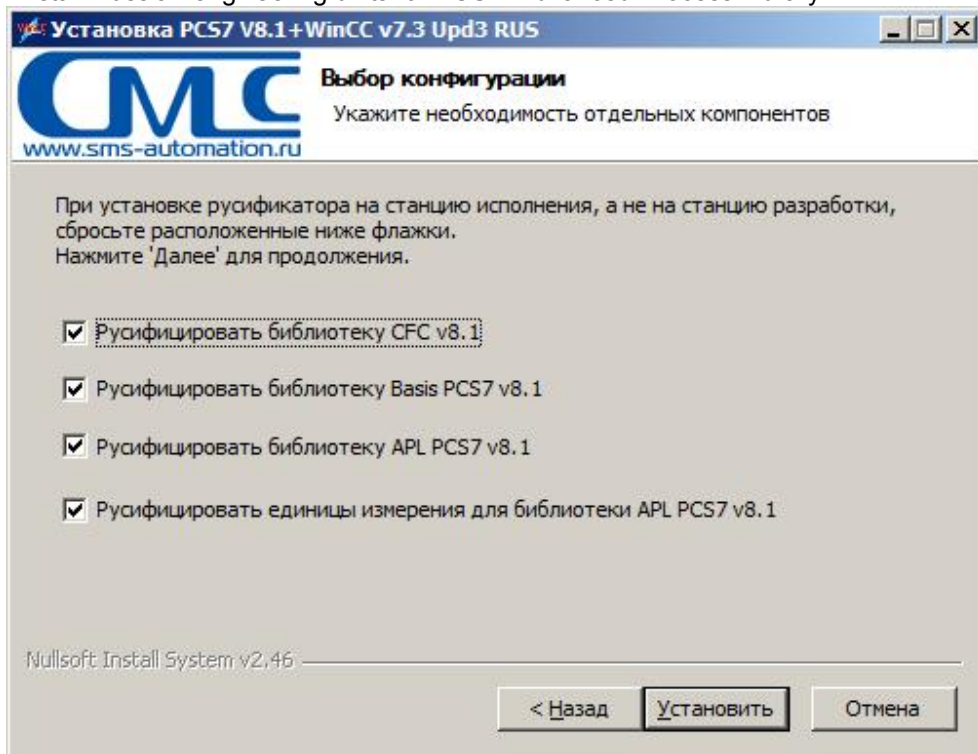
Установка PCS7 V8.1+WinCC v7.3 Upd3 RUS

CMC
www.sms-automation.ru

Выбор конфигурации
Укажите необходимость отдельных компонентов

При установке русификатора на станцию исполнения, а не на станцию разработки, сбросьте расположенные ниже флажки.
Нажмите 'Далее' для продолжения.

Русифицировать библиотеку CFC v8.1

Русифицировать библиотеку Basis PCS7 v8.1

Русифицировать библиотеку APL PCS7 v8.1

Русифицировать единицы измерения для библиотеки APL PCS7 v8.1

Nullsoft Install System v2.46

< Назад
Установить
Отмена